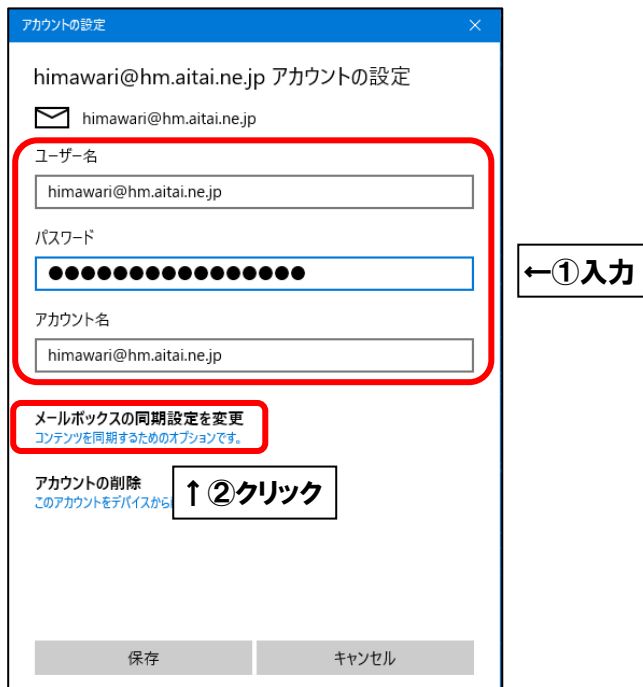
アカウントの設定

×

himawari@hm.aitai.ne.jp アカウントの設定

himawari@hm.aitai.ne.jp

ユーザー名

himawari@hm.aitai.ne.jp

パスワード

●●●●●●●●●●●●●●●●

アカウント名

himawari@hm.aitai.ne.jp

←①入力

メールボックスの同期設定を変更
コンテンツを同期するためのオプションです。

アカウントの削除
このアカウントをデバイスから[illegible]

↑②クリック

保存

キャンセル